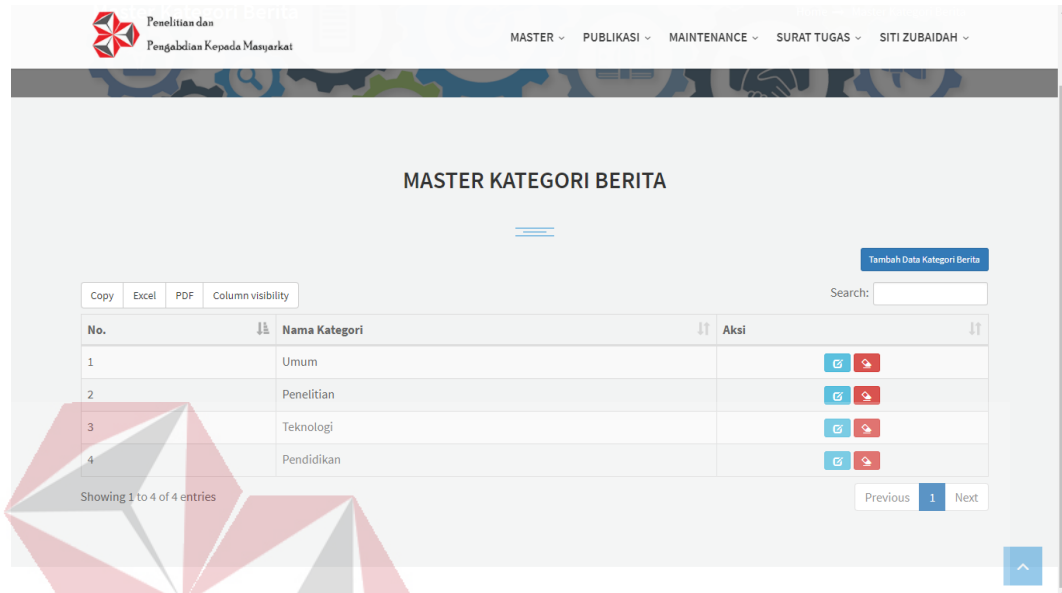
Penelitian dan
Pengabdian Kepada Masyarakat

MASTER PUBLIKASI MAINTENANCE SURAT TUGAS SITI ZUBAIDAH

MASTER KATEGORI BERITA

Tambah Data Kategori Berita

Copy Excel PDF Column visibility

Search:

| No. | Nama Kategori | Aksi |
|---|---|---|
| 1 | Umum | |
| 2 | Penelitian | |
| 3 | Teknologi | |
| 4 | Pendidikan | |

Showing 1 to 4 of 4 entries

Previous 1 Next